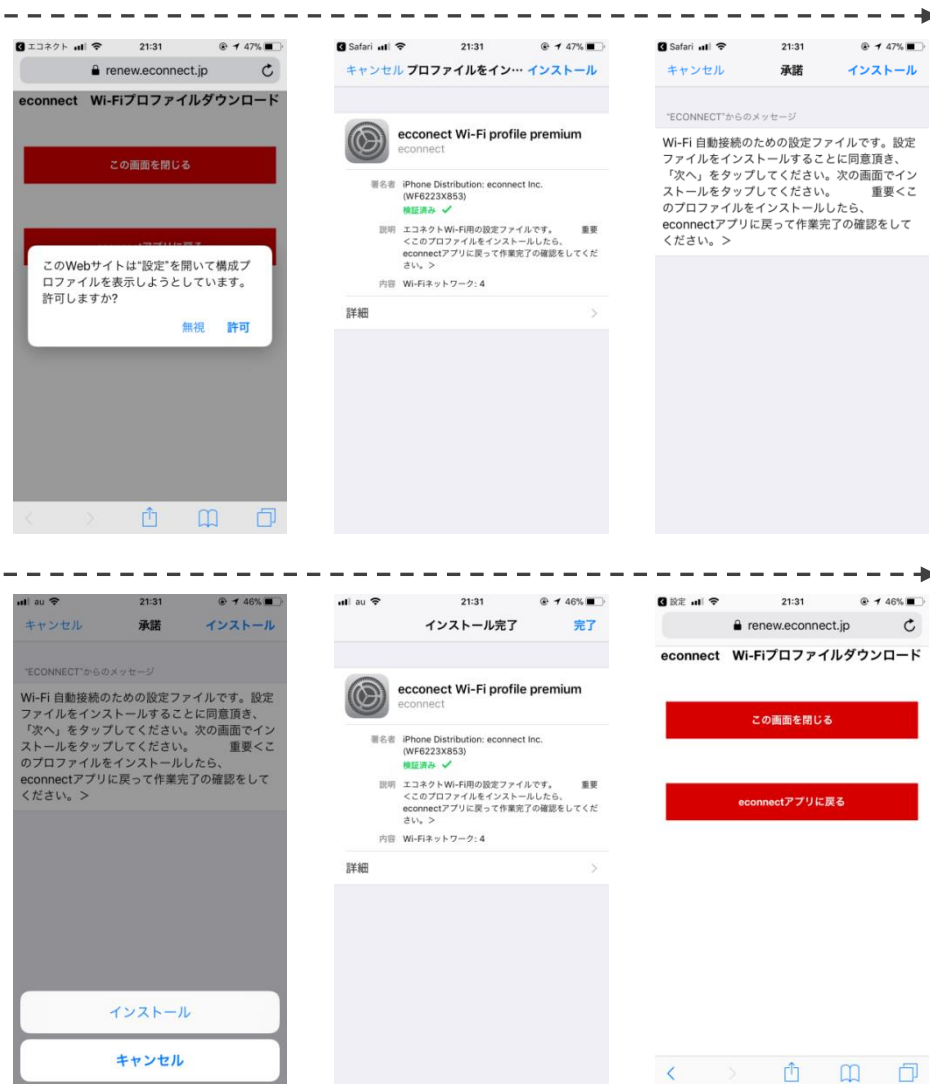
◀ エコネクト 21:31 47%

renew.econnect.jp

econnect Wi-Fiプロファイルダウンロード

この画面を閉じる

このWebサイトは"設定"を開いて構成プロファイルを表示しようとしています。許可しますか?

無視 許可

◀ Safari 21:31 47%

キャンセル プロファイルをイン… インストール

ecconect Wi-Fi profile premium
econnect

署名者 iPhone Distribution: econnect Inc. (WF6223X853)
検証済み ✓

説明 エコネクトWi-Fi用の設定ファイルです。 重要<このプロファイルをインストールしたら、econnectアプリに戻って作業完了の確認をしてください。>

内容 Wi-Fiネットワーク: 4

詳細

◀ Safari 21:31 47%

キャンセル 承諾 インストール

"ECONNECT"からのメッセージ

Wi-Fi 自動接続のための設定ファイルです。設定ファイルをインストールすることに同意頂き、「次へ」をタップしてください。次の画面でインストールをタップしてください。 重要<このプロファイルをインストールしたら、econnectアプリに戻って作業完了の確認をしてください。>

au 21:31 46%

キャンセル 承諾 インストール

"ECONNECT"からのメッセージ

Wi-Fi 自動接続のための設定ファイルです。設定ファイルをインストールすることに同意頂き、「次へ」をタップしてください。次の画面でインストールをタップしてください。 重要<このプロファイルをインストールしたら、econnectアプリに戻って作業完了の確認をしてください。>

インストール

キャンセル

au 21:31 46%

インストール完了 完了

ecconect Wi-Fi profile premium
econnect

署名者 iPhone Distribution: econnect Inc. (WF6223X853)
検証済み ✓

説明 エコネクトWi-Fi用の設定ファイルです。 重要<このプロファイルをインストールしたら、econnectアプリに戻って作業完了の確認をしてください。>

内容 Wi-Fiネットワーク: 4

詳細

◀ 設定 21:31 46%

renew.econnect.jp

econnect Wi-Fiプロファイルダウンロード

この画面を閉じる

econnectアプリに戻る